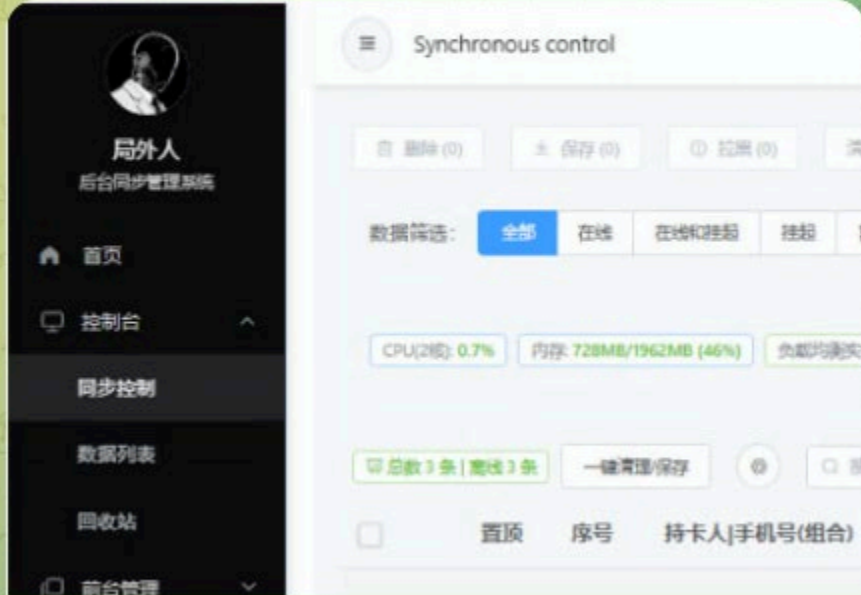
局外人
后台同步管理系统

首页
控制台
同步控制
数据列表
回收站
前台管理

Synchronous control

删除 (0) 保存 (0) 拉黑 (0) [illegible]

数据筛选: 全部 在线 在线和挂起 挂起 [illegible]

CPU(2核): 0.7% 内存: 728MB/1962MB (46%) 负载均衡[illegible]

总数 3 条 | 离线 3 条 一键清理/保存

置顶 序号 持卡人|手机号(组合)